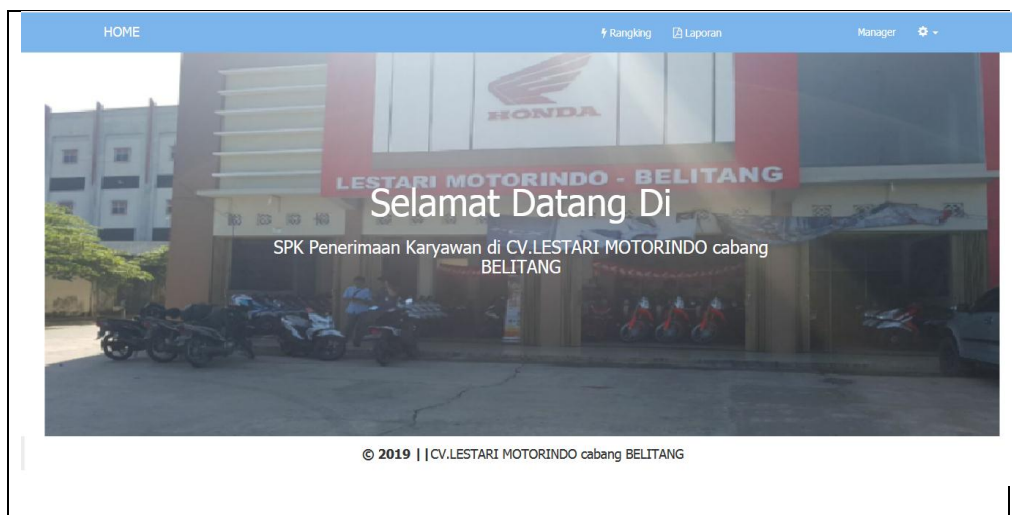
HOME

Rangking

Laporan

Manager

HONDA

LESTARI MOTORINDO - BELITANG

Selamat Datang Di

SPK Penerimaan Karyawan di CV.LESTARI MOTORINDO cabang BELITANG

© 2019 | | CV.LESTARI MOTORINDO cabang BELITANG